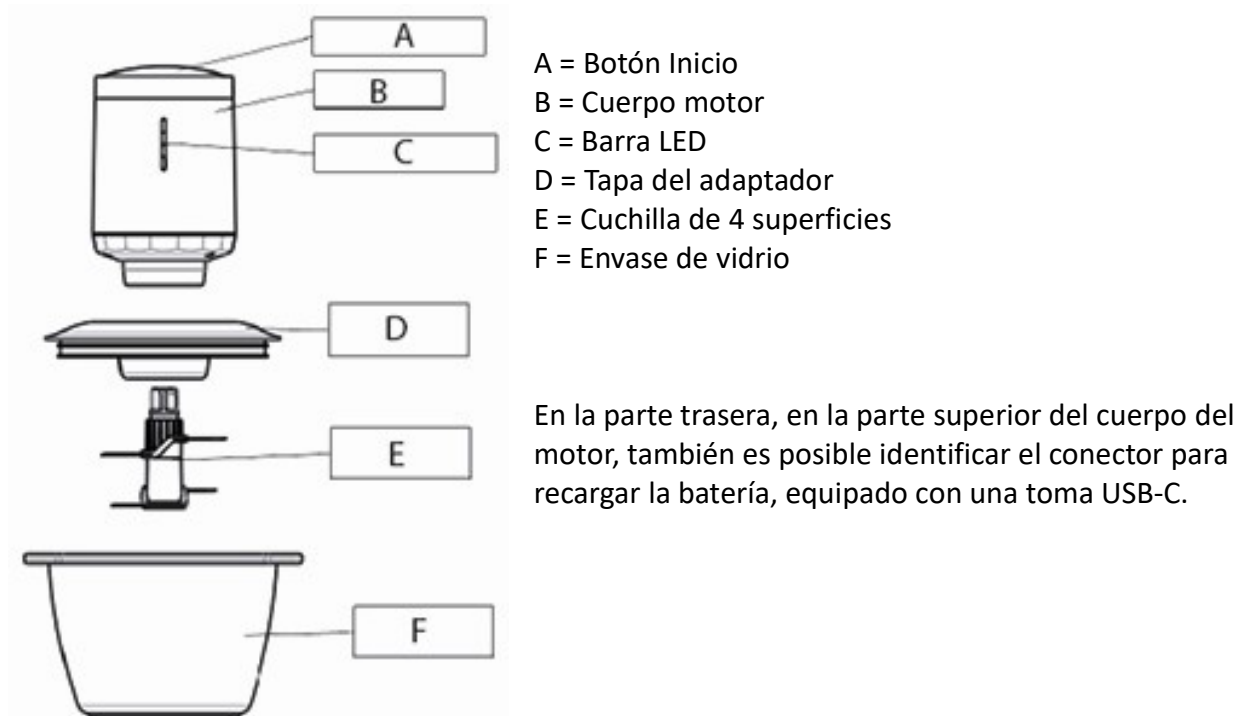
A
B
C
D
E
F

A = Botón Inicio
B = Cuerpo motor
C = Barra LED
D = Tapa del adaptador
E = Cuchilla de 4 superficies
F = Envase de vidrio

En la parte trasera, en la parte superior del cuerpo del motor, también es posible identificar el conector para recargar la batería, equipado con una toma USB-C.